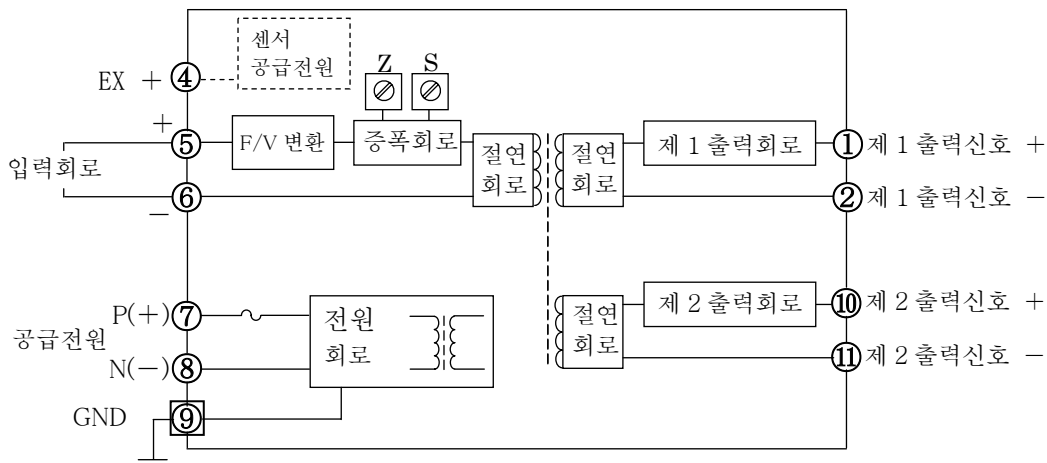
센서
공급전원

EX + ④

Z S

+

입력회로

⑤ F/V 변환 증폭회로 절연 회로 절연 회로 제 1 출력회로 ① 제 1 출력신호 +

⑥ ② 제 1 출력신호 −

−

공급전원

P(+) ⑦ 전원 회로

N(−) ⑧

GND ⑨

절연 회로 제 2 출력회로 ⑩ 제 2 출력신호 +

⑪ 제 2 출력신호 −